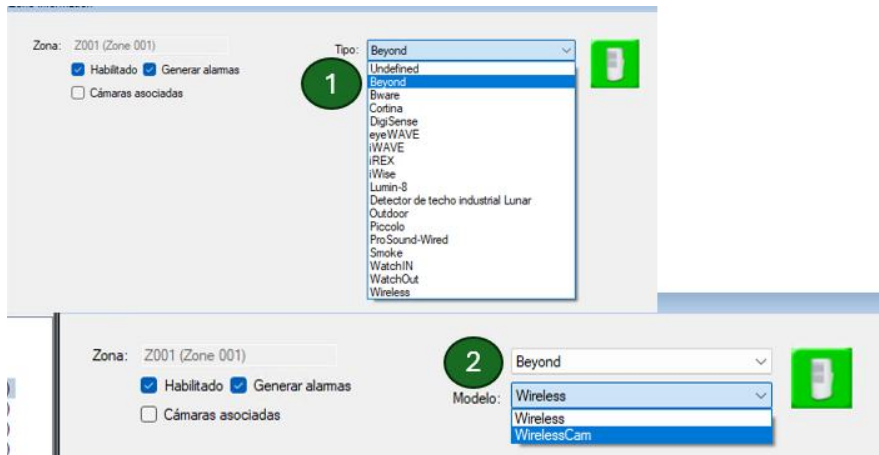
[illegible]

Zona: Z001 (Zone 001)

Habilitado Generar alarmas

Cámaras asociadas

Tipo: Beyond

1

Undefined
Beyond
Bware
Cortina
DigiSense
eyeWAVE
iWAVE
iREX
iWise
Lumin-8
Detector de techo industrial Lunar
Outdoor
Piccolo
ProSound-Wired
Smoke
WatchIN
WatchOut
Wireless

Zona: Z001 (Zone 001)

Habilitado Generar alarmas

Cámaras asociadas

2

Beyond

Modelo: Wireless

Wireless
WirelessCam